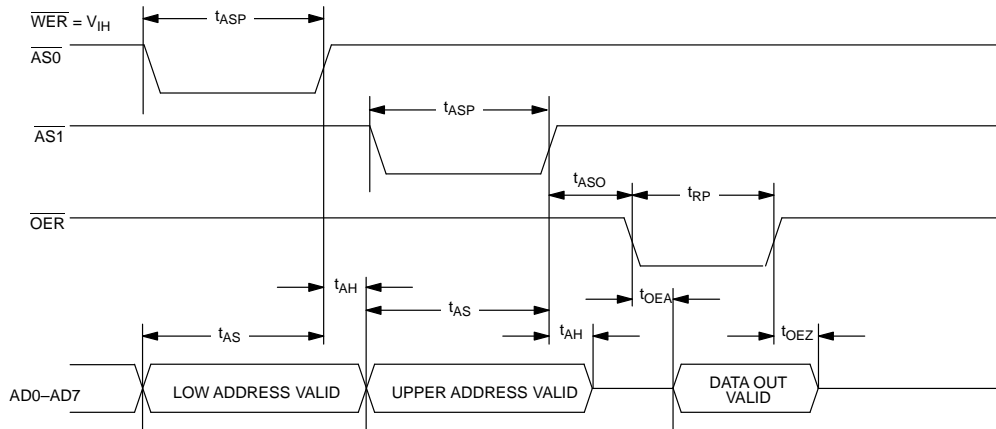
$\overline{WER} = V_{IH}$

$t_{ASP}$

$\overline{AS0}$

$t_{ASP}$

$\overline{AS1}$

$t_{ASO}$

$t_{RP}$

$\overline{OER}$

$t_{AH}$

$t_{AS}$

$t_{OEA}$

$t_{AS}$

$t_{AH}$

$t_{OEZ}$

AD0–AD7

LOW ADDRESS VALID

UPPER ADDRESS VALID

DATA OUT VALID